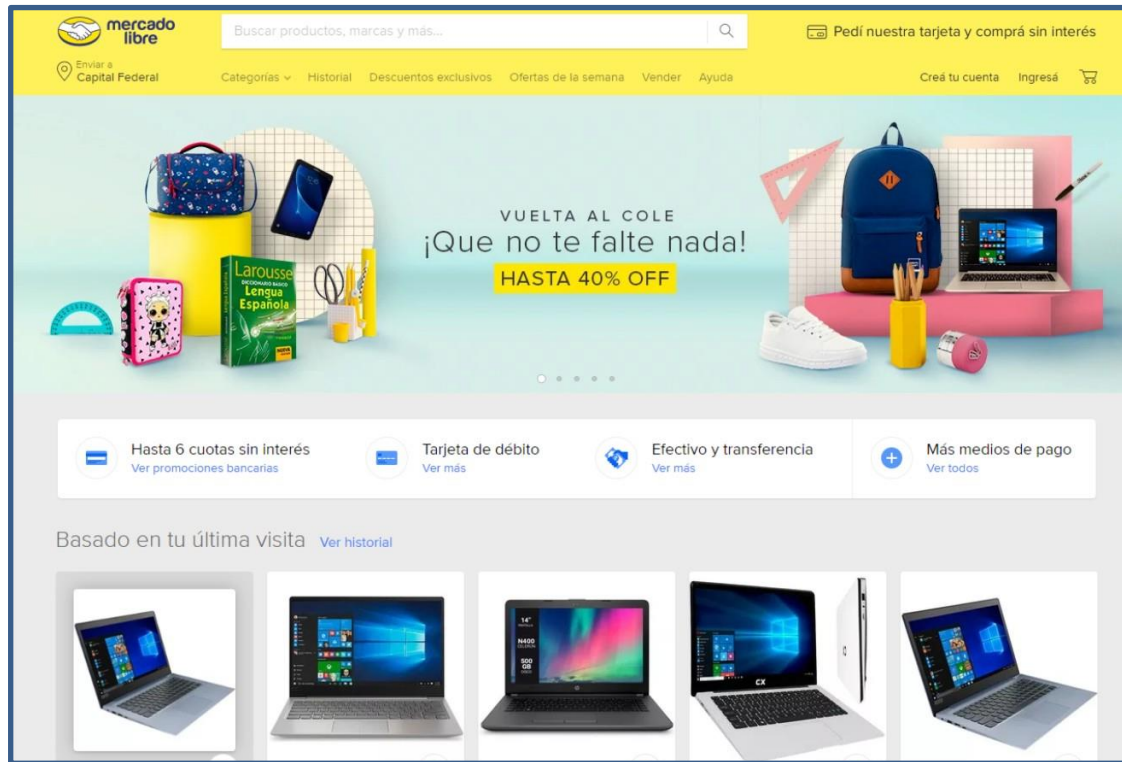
mercado libre

Buscar productos, marcas y más...

Pedí nuestra tarjeta y comprá sin interés

Enviar a
Capital Federal

Categorías Historial Descuentos exclusivos Ofertas de la semana Vender Ayuda

Creá tu cuenta Ingresá

Larousse
DICCIONARIO BASICO
Lengua Española

VUELTA AL COLE
¡Que no te falte nada!
HASTA 40% OFF

Hasta 6 cuotas sin interés
Ver promociones bancarias

Tarjeta de débito
Ver más

Efectivo y transferencia
Ver más

Más medios de pago
Ver todos

Basado en tu última visita Ver historial

14"
N400
500 GB

CX